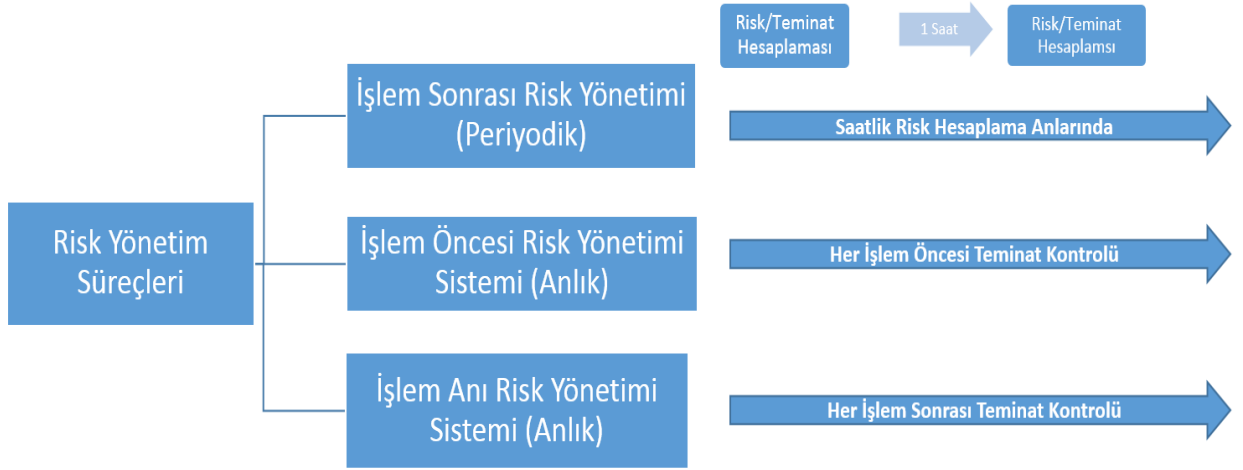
Risk/Teminat Hesaplaması

1 Saat

Risk/Teminat Hesaplamsı

Risk Yönetim Süreçleri

İşlem Sonrası Risk Yönetimi (Periyodik)

Saatlik Risk Hesaplama Anlarında

İşlem Öncesi Risk Yönetimi Sistemi (Anlık)

Her İşlem Öncesi Teminat Kontrolü

İşlem Anı Risk Yönetimi Sistemi (Anlık)

Her İşlem Sonrası Teminat Kontrolü